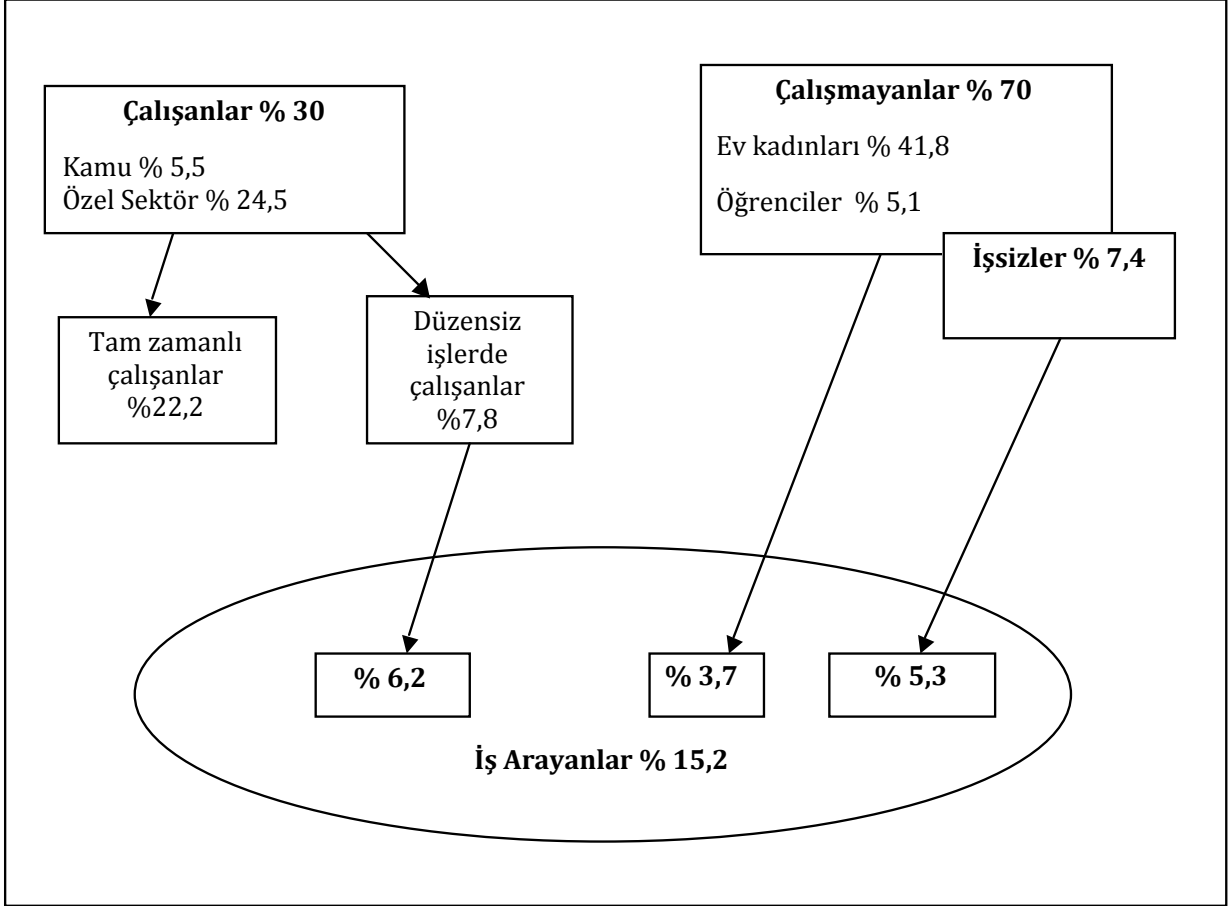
Çalışanlar % 30

Kamu % 5,5
Özel Sektör % 24,5

Çalışmayanlar % 70

Ev kadınları % 41,8

Öğrenciler % 5,1

İşsizler % 7,4

Tam zamanlı çalışanlar %22,2

Düzensiz işlerde çalışanlar %7,8

% 6,2

% 3,7

% 5,3

İş Arayanlar % 15,2